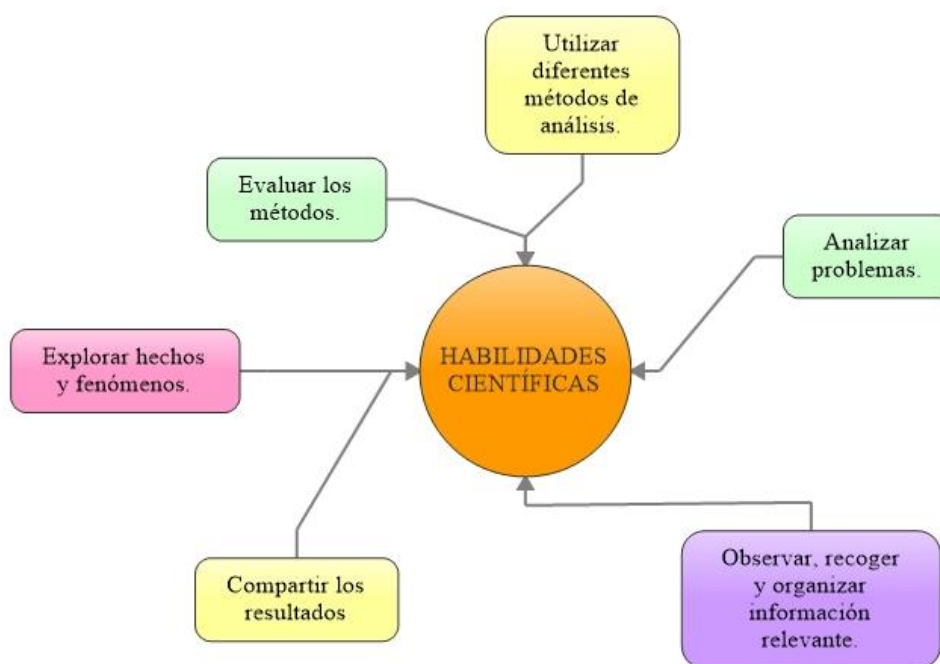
Utilizar diferentes métodos de análisis.

Evaluar los métodos.

Analizar problemas.

Explorar hechos y fenómenos.

HABILIDADES CIENTÍFICAS

Compartir los resultados

Observar, recoger y organizar información relevante.